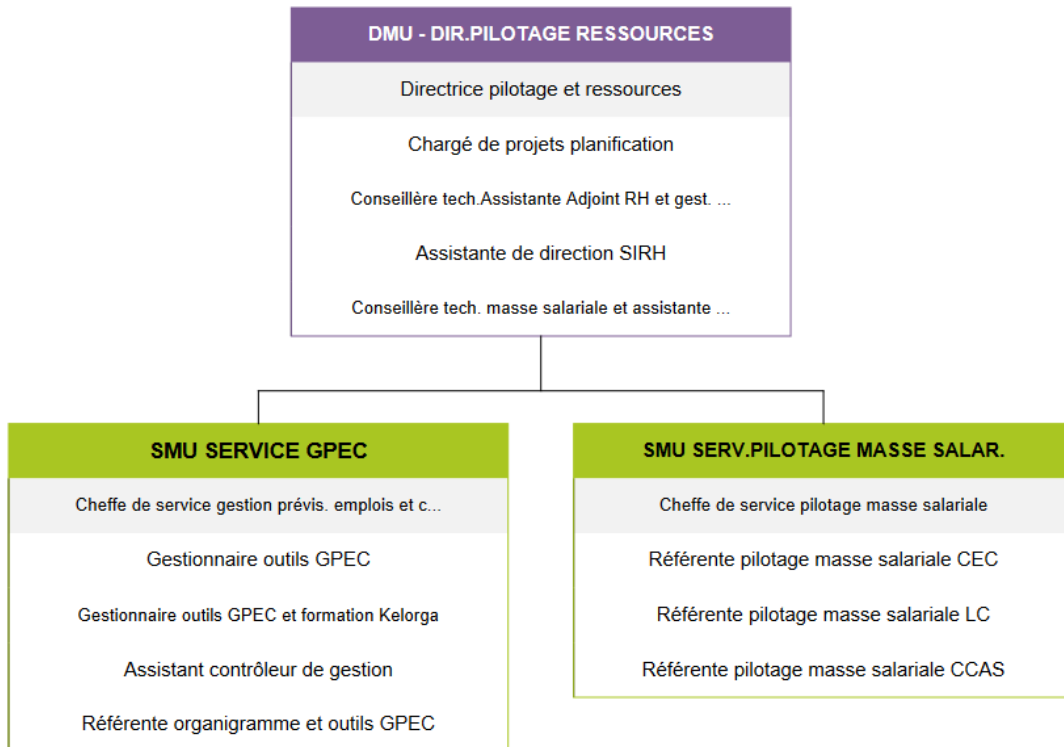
DMU - DIR.PILOTAGE RESSOURCES

Directrice pilotage et ressources

Chargé de projets planification

Conseillère tech.Assistante Adjoint RH et gest. ...

Assistante de direction SIRH

Conseillère tech. masse salariale et assistante ...

SMU SERVICE GPEC

Cheffe de service gestion prévis. emplois et c...

Gestionnaire outils GPEC

Gestionnaire outils GPEC et formation Kelorga

Assistant contrôleur de gestion

Référente organigramme et outils GPEC

SMU SERV.PILOTAGE MASSE SALAR.

Cheffe de service pilotage masse salariale

Référente pilotage masse salariale CEC

Référente pilotage masse salariale LC

Référente pilotage masse salariale CCAS